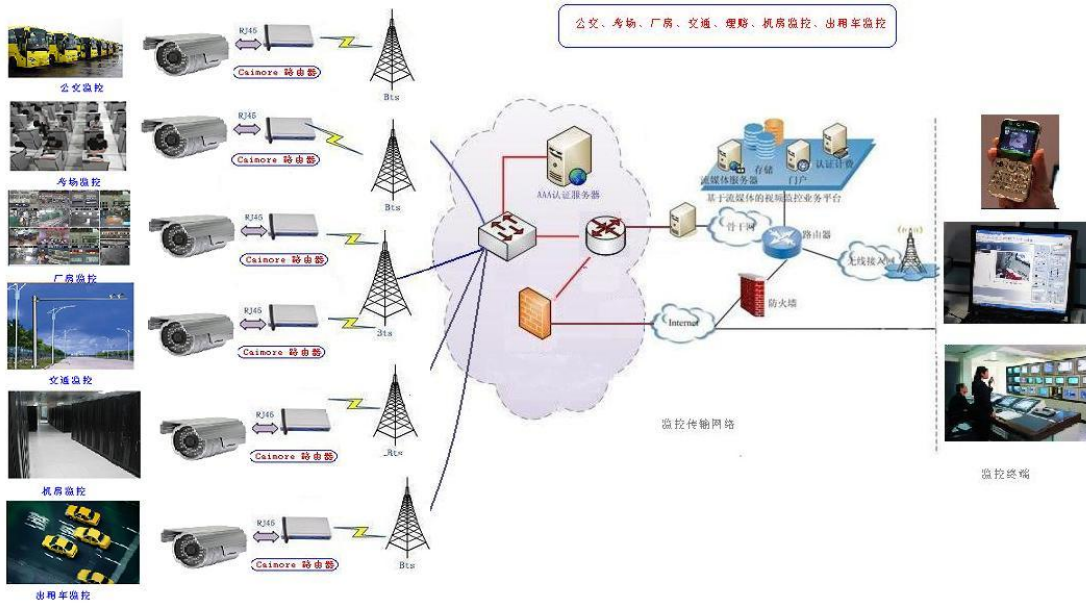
公交、考场、厂房、交通、埋點、机房监控、出租车监控

公交监控

RJ45

Caimore 路由器

Bts

考场监控

RJ45

Caimore 路由器

Bts

厂房监控

RJ45

Caimore 路由器

Bts

交通监控

RJ45

Caimore 路由器

Bts

机房监控

RJ45

Caimore 路由器

Bts

出租车监控

RJ45

Caimore 路由器

Bts

AAA认证服务器

流媒体服务器

存储

门户

认证计费

基于流媒体的视频监控业务平台

骨干网

路由器

无线接入

Internet

防火墙

监控传输网络

监控终端